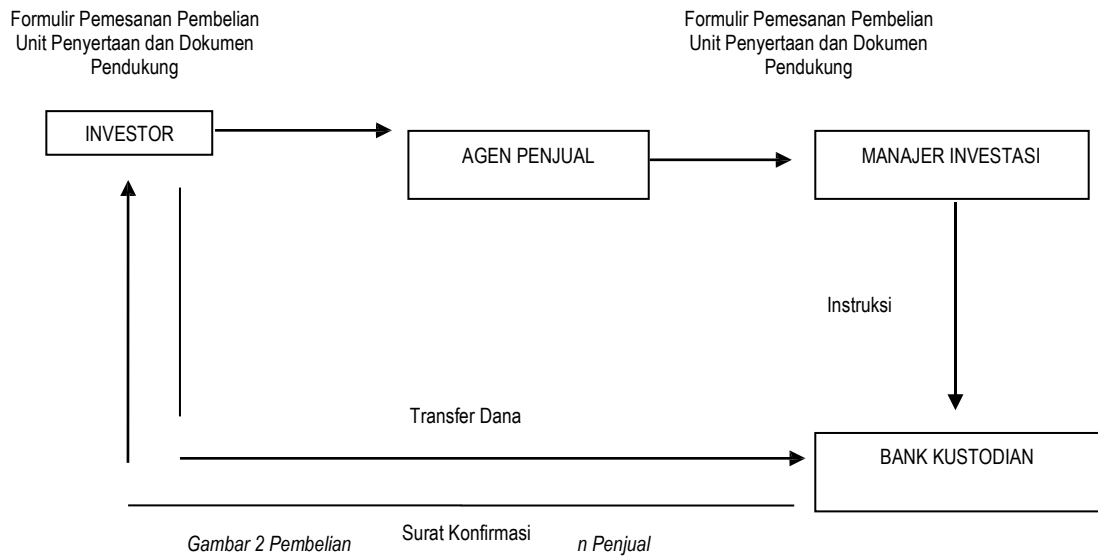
Formulir Pemesanan Pembelian Unit Penyertaan dan Dokumen Pendukung

Formulir Pemesanan Pembelian Unit Penyertaan dan Dokumen Pendukung

INVESTOR

AGEN PENJUAL

MANAJER INVESTASI

Instruksi

Transfer Dana

BANK KUSTODIAN

Surat Konfirmasi

Gambar 2 Pembelian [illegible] n Penjual